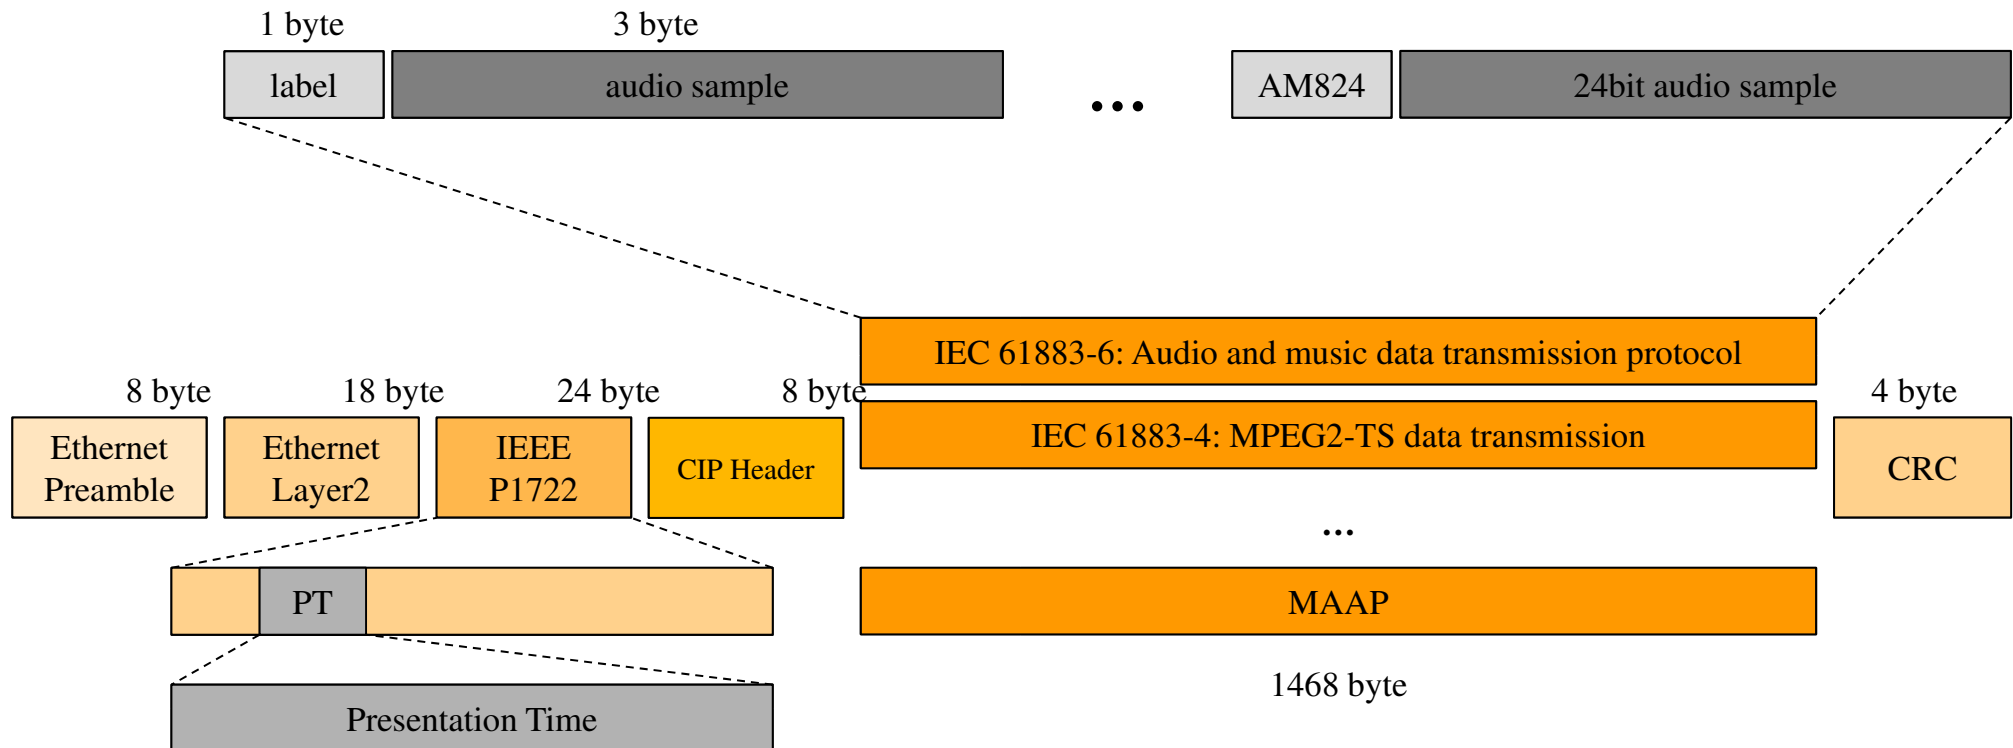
1 byte
3 byte

label
audio sample
...
AM824
24bit audio sample

IEC 61883-6: Audio and music data transmission protocol

8 byte
18 byte
24 byte
8 byte
4 byte

Ethernet Preamble
Ethernet Layer2
IEEE P1722
CIP Header
IEC 61883-4: MPEG2-TS data transmission
CRC

...

PT
MAAP

Presentation Time
1468 byte